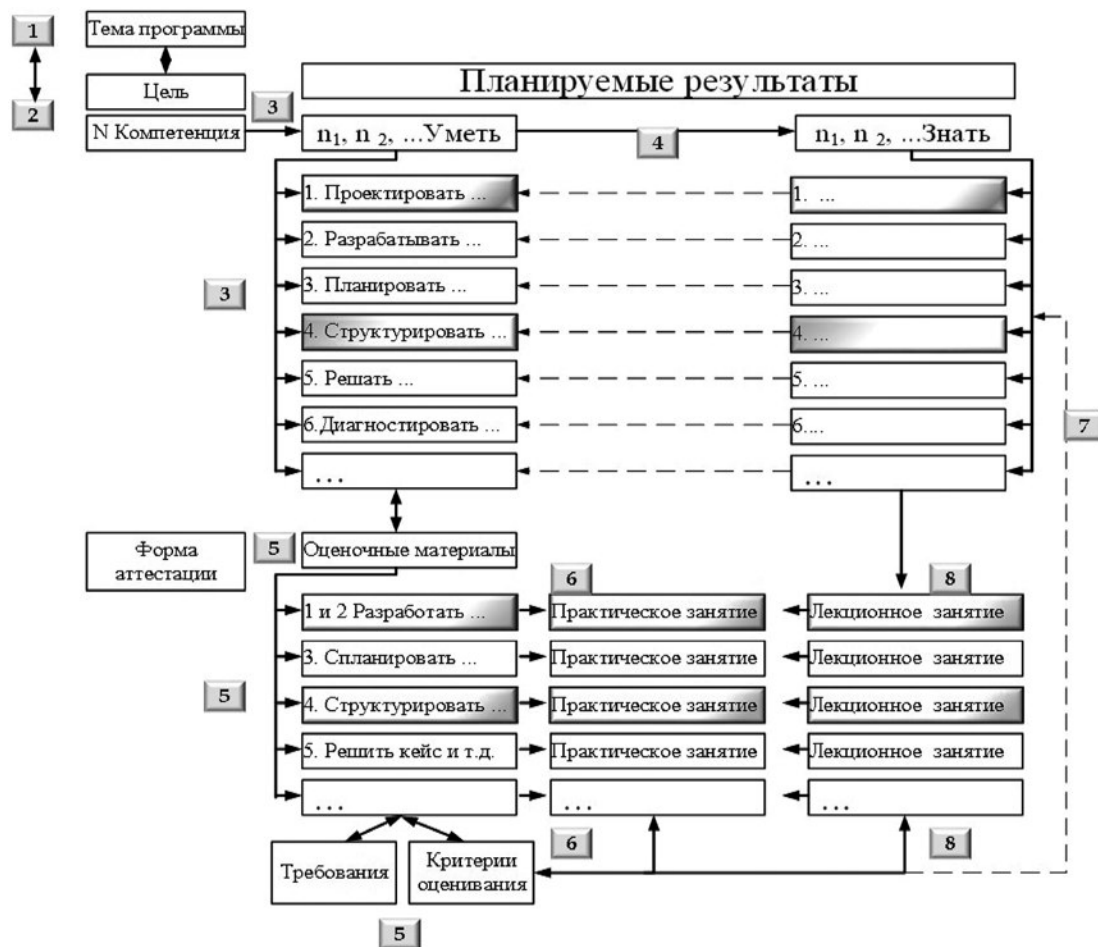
1

2

Тема программы

Цель

N Компетенция

3

Планируемые результаты

$n_1$, $n_2$, ...Уметь

4

$n_1$, $n_2$, ...Знать

1. Проектировать ...

2. Разрабатывать ...

3. Планировать ...

4. Структурировать ...

5. Решать ...

6. Диагностировать ...

...

1. ...

2. ...

3. ...

4. ...

5. ...

6....

...

3

7

Форма аттестации

5

Оценочные материалы

6

8

1 и 2 Разработать ...

3. Спланировать ...

4. Структурировать ...

5. Решить кейс и т.д.

...

Практическое занятие

Практическое занятие

Практическое занятие

Практическое занятие

...

Лекционное занятие

Лекционное занятие

Лекционное занятие

Лекционное занятие

...

5

6

8

Требования

Критерии оценивания

5